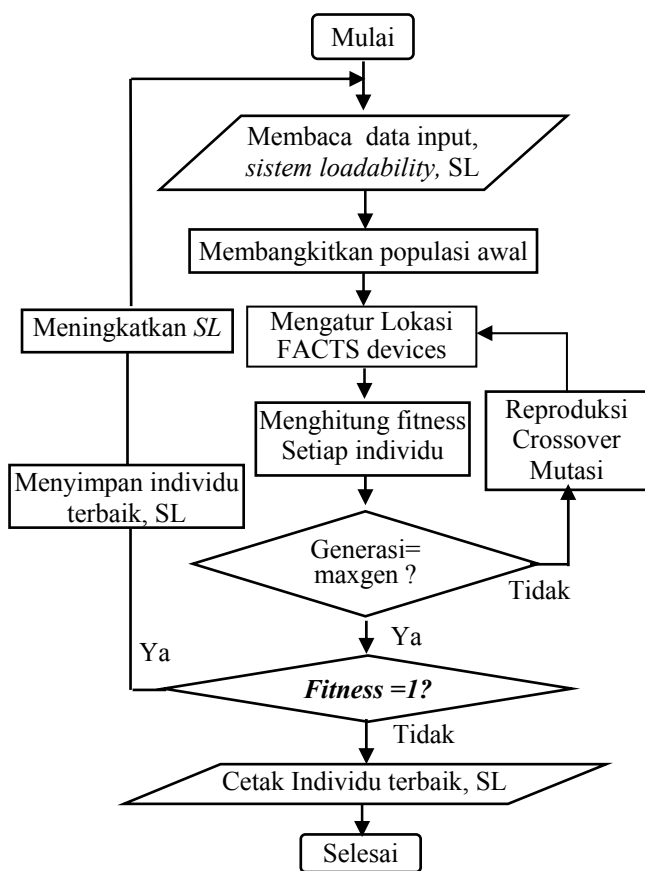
Mulai

Membaca data input, *sistem loadability,* SL

Membangkitkan populasi awal

Meningkatkan *SL*

Mengatur Lokasi FACTS devices

Menghitung fitness Setiap individu

Reproduksi Crossover Mutasi

Menyimpan individu terbaik, SL

Generasi= maxgen ?

Tidak

Ya

Ya

***Fitness =1?***

Tidak

Cetak Individu terbaik, SL

Selesai